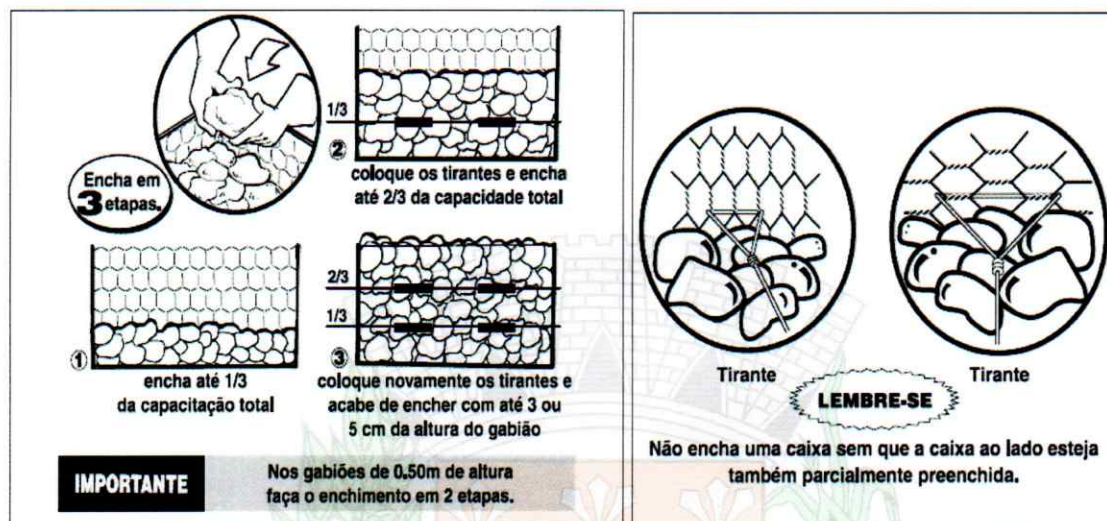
Encha em 3 etapas.

1/3

② coloque os tirantes e encha até 2/3 da capacidade total

① encha até 1/3 da capacitação total

2/3

1/3

③ coloque novamente os tirantes e acabe de encher com até 3 ou 5 cm da altura do gabião

IMPORTANTE

Nos gabiões de 0,50m de altura faça o enchimento em 2 etapas.

Tirante

Tirante

LEMBRE-SE

Não encha uma caixa sem que a caixa ao lado esteja também parcialmente preenchida.